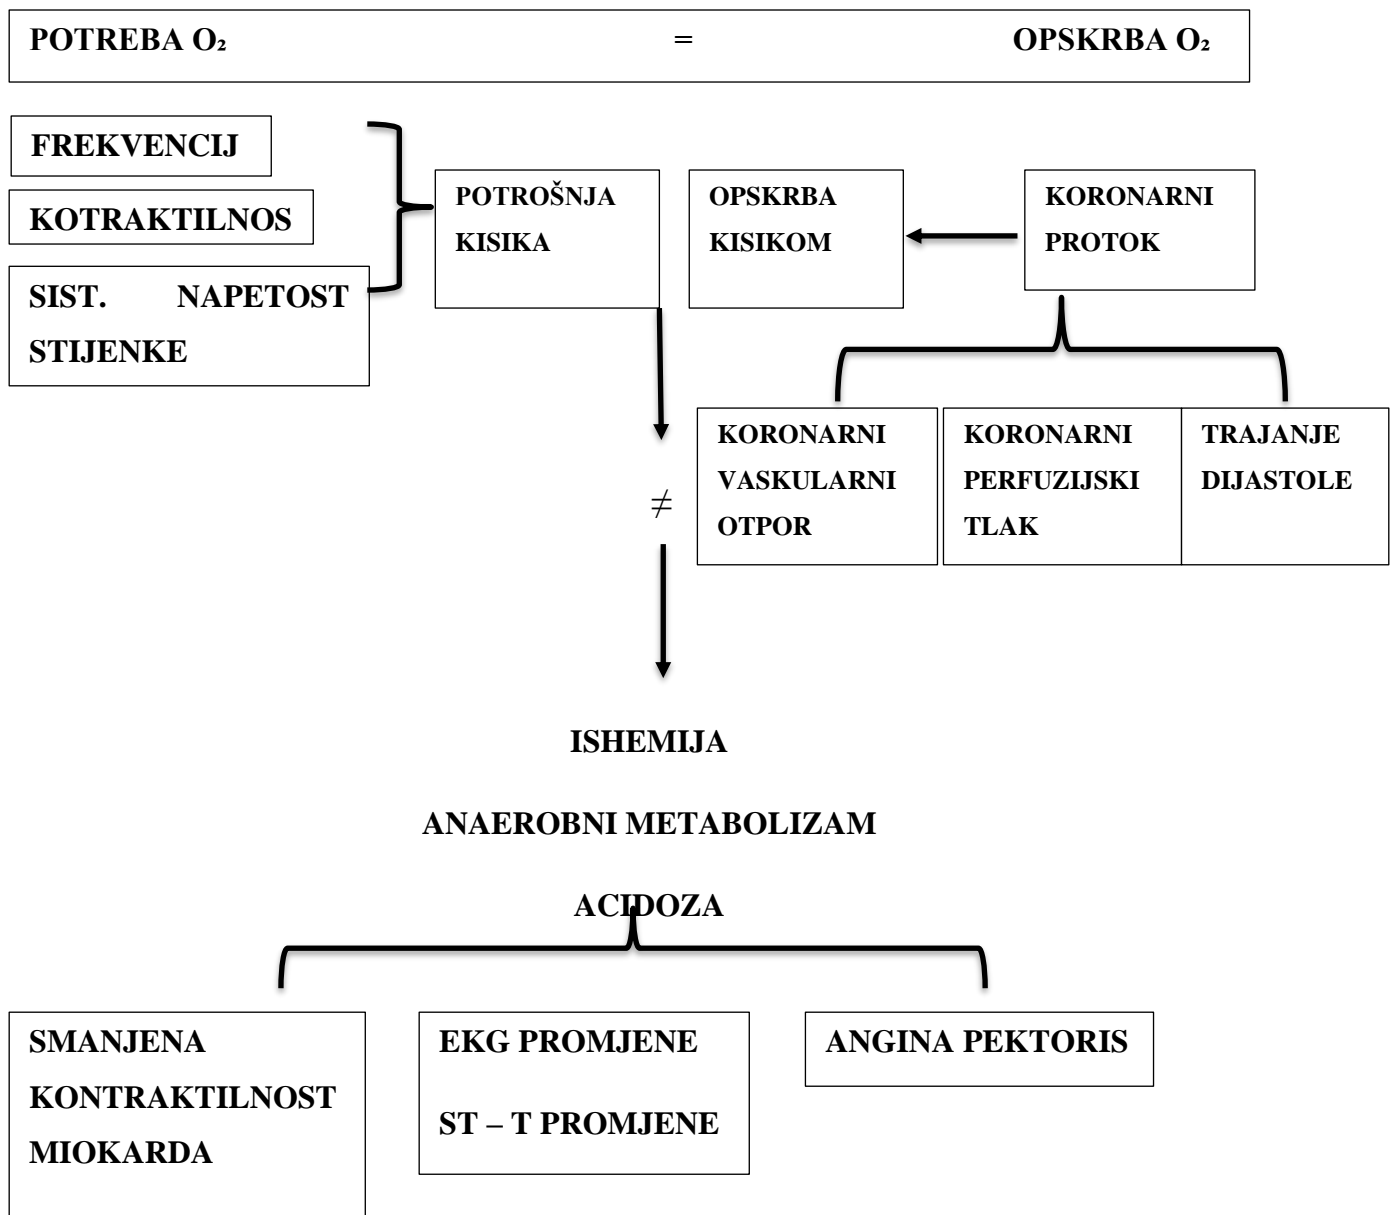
POTREBA $O_2$ = OPSKRBA $O_2$

FREKVENCIJ

KOTRAKTILNOS

SIST. NAPETOST STIJENKE

POTROŠNJA KISIKA

OPSKRBA KISIKOM

KORONARNI PROTOK

KORONARNI VASKULARNI OTPOR

KORONARNI PERFUZIJSKI TLAK

TRAJANJE DIJASTOLE

$\neq$

ISHEMIJA

ANAEROBNI METABOLIZAM

ACIDOZA

SMANJENA KONTRAKTILNOST MIOKARDA

EKG PROMJENE

ST – T PROMJENE

ANGINA PEKTORIS